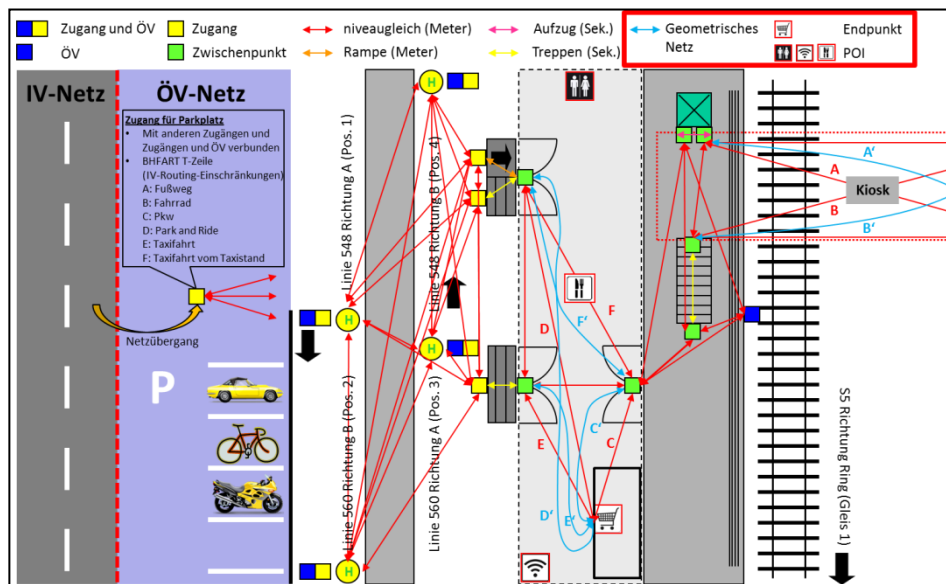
Zugang und ÖV
ÖV
Zugang
Zwischenpunkt
niveaugleich (Meter)
Rampe (Meter)
Aufzug (Sek.)
Treppen (Sek.)
Geometrisches Netz
Endpunkt
POI

IV-Netz
ÖV-Netz

Zugang für Parkplatz
• Mit anderen Zugängen und Zugängen und ÖV verbunden
• BHFART T-Zeile (IV-Routing-Einschränkungen)
A: Fußweg
B: Fahrrad
C: Pkw
D: Park and Ride
E: Taxifahrt
F: Taxifahrt vom Taxistand

Netzübergang

P

H
H
H
H
H

Linie 548 Richtung A (Pos. 1)
Linie 548 Richtung B (Pos. 4)
Linie 560 Richtung B (Pos. 2)
Linie 560 Richtung A (Pos. 3)

A'
A
Kiosk
B
B'

D
F'
F
E
C'
C
D'
E'

S5 Richtung Ring (Gleis 1)